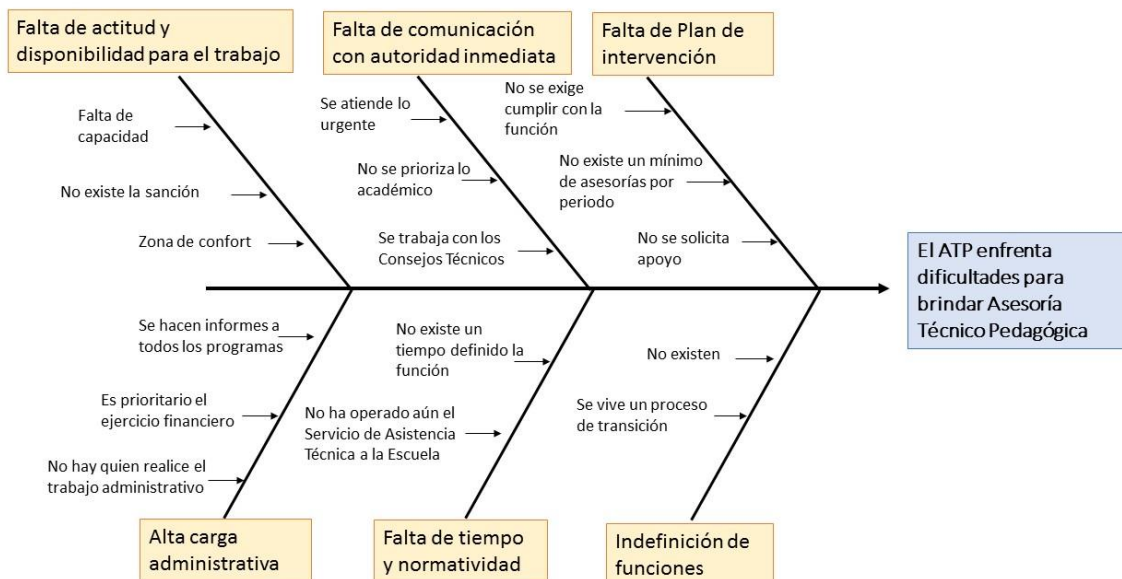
Falta de actitud y disponibilidad para el trabajo

Falta de capacidad

No existe la sanción

Zona de confort

Falta de comunicación con autoridad inmediata

Se atiende lo urgente

No se prioriza lo académico

Se trabaja con los Consejos Técnicos

Falta de Plan de intervención

No se exige cumplir con la función

No existe un mínimo de asesorías por periodo

No se solicita apoyo

El ATP enfrenta dificultades para brindar Asesoría Técnico Pedagógica

Se hacen informes a todos los programas

Es prioritario el ejercicio financiero

No hay quien realice el trabajo administrativo

Alta carga administrativa

No existe un tiempo definido la función

No ha operado aún el Servicio de Asistencia Técnica a la Escuela

Falta de tiempo y normatividad

No existen

Se vive un proceso de transición

Indefinición de funciones